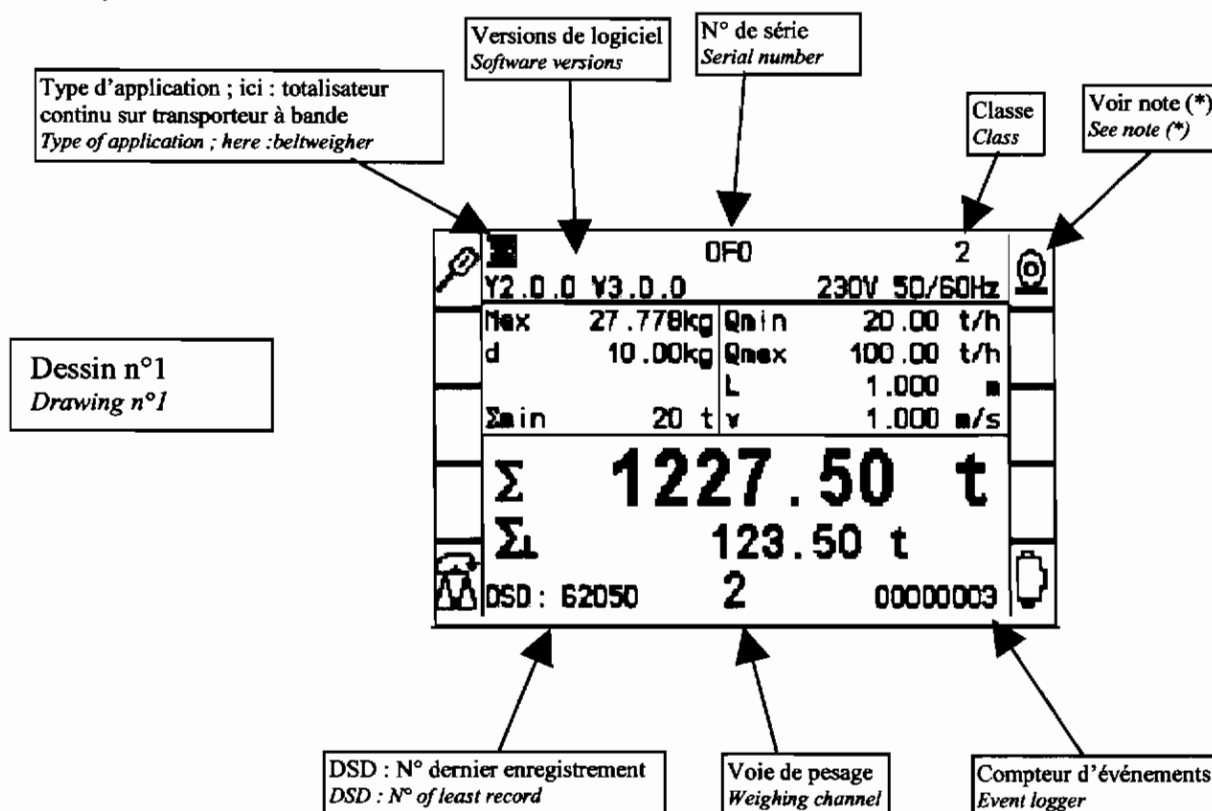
Versions de logiciel
*Software versions*

N° de série
*Serial number*

Type d'application ; ici : totalisateur continu sur transporteur à bande
*Type of application ; here :beltweigher*

Classe
*Class*

Voir note (*)
*See note (*)*

OFO 2

Y2.0.0 V3.0.0 230V 50/60Hz

| | | | |
|---|---|---|---|
| Max | 27.778kg | Qmin | 20.00 t/h |
| d | 10.00kg | Qmax | 100.00 t/h |
| | | L | 1.000 m |
| Σmin | 20 t | v | 1.000 m/s |

Σ 1227.50 t

ΣL 123.50 t

DSD : 62050 2 00000003

Dessin n°1
*Drawing n°1*

DSD : N° dernier enregistrement
*DSD : N° of least record*

Voie de pesage
*Weighing channel*

Compteur d'événements
*Event logger*